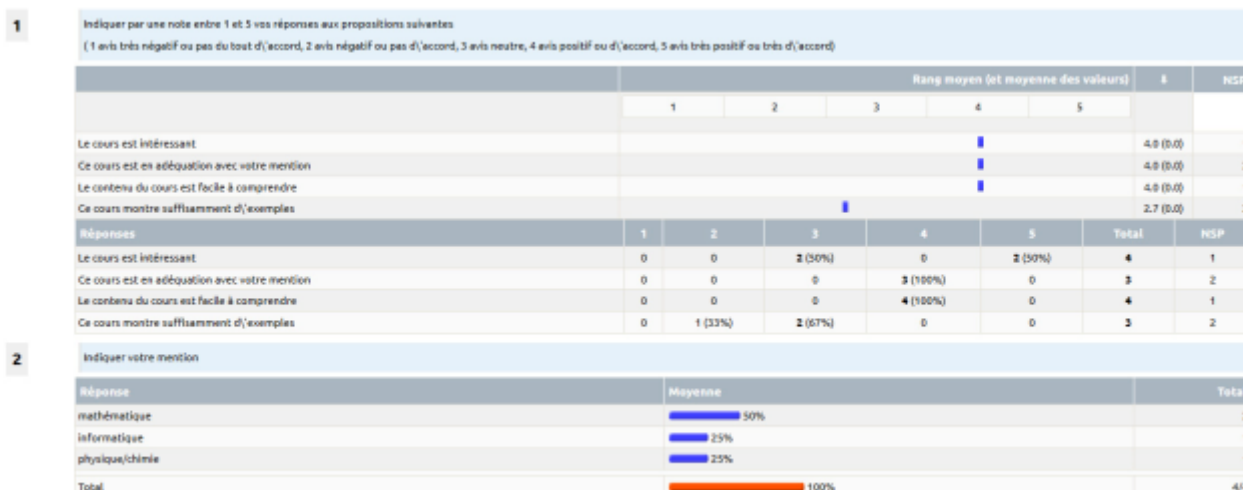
1

Indiquer par une note entre 1 et 5 vos réponses aux propositions suivantes

( 1 avis très négatif ou pas du tout d\'accord, 2 avis négatif ou pas d\'accord, 3 avis neutre, 4 avis positif ou d\'accord, 5 avis très positif ou très d\'accord)

| | Rang moyen (et moyenne des valeurs) | 4 | NSP |
|---|---|---|---|
| | 1 2 3 4 5 | | |
| Le cours est intéressant | | 4.0 (0.0) | |
| Ce cours est en adéquation avec votre mention | | 4.0 (0.0) | |
| Le contenu du cours est facile à comprendre | | 4.0 (0.0) | |
| Ce cours montre suffisamment d\'exemples | | 2.7 (0.0) | |

| Réponses | 1 | 2 | 3 | 4 | 5 | Total | NSP |
|---|---|---|---|---|---|---|---|
| Le cours est intéressant | 0 | 0 | 2 (50%) | 0 | 2 (50%) | 4 | 1 |
| Ce cours est en adéquation avec votre mention | 0 | 0 | 0 | 3 (100%) | 0 | 3 | 2 |
| Le contenu du cours est facile à comprendre | 0 | 0 | 0 | 4 (100%) | 0 | 4 | 1 |
| Ce cours montre suffisamment d\'exemples | 0 | 1 (33%) | 2 (67%) | 0 | 0 | 3 | 2 |

2

Indiquer votre mention

| Réponse | Moyenne | Tota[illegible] |
|---|---|---|
| mathématique | 50% | |
| informatique | 25% | |
| physique/chimie | 25% | |
| Total | 100% | 4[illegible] |